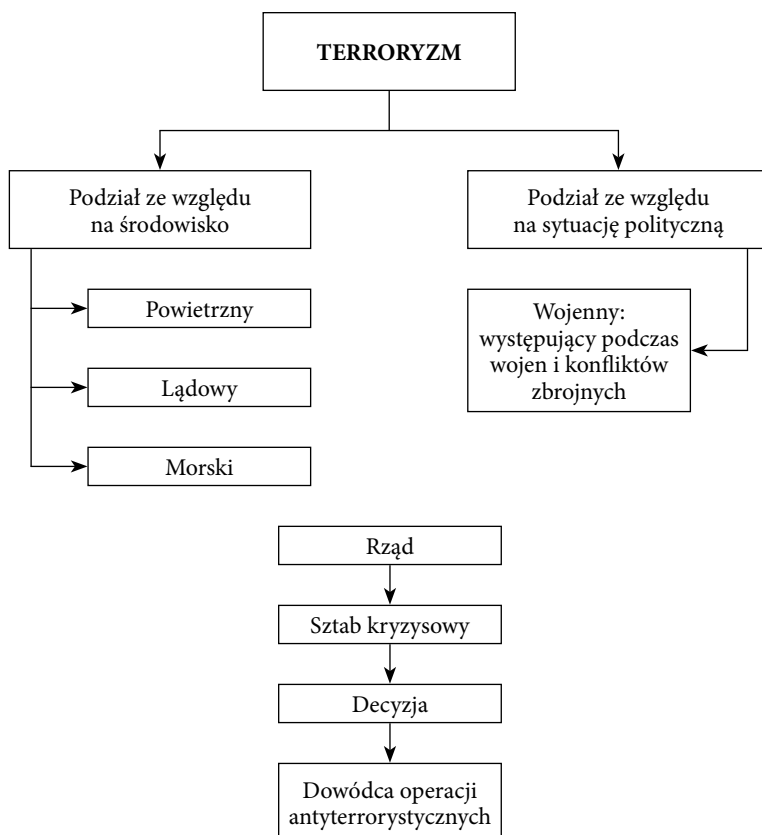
TERRORYZM

Podział ze względu na środowisko

Powietrzny

Lądowy

Morski

Podział ze względu na sytuację polityczną

Wojenny: występujący podczas wojen i konfliktów zbrojnych

Rząd

Sztab kryzysowy

Decyzja

Dowódca operacji antyterrorystycznych